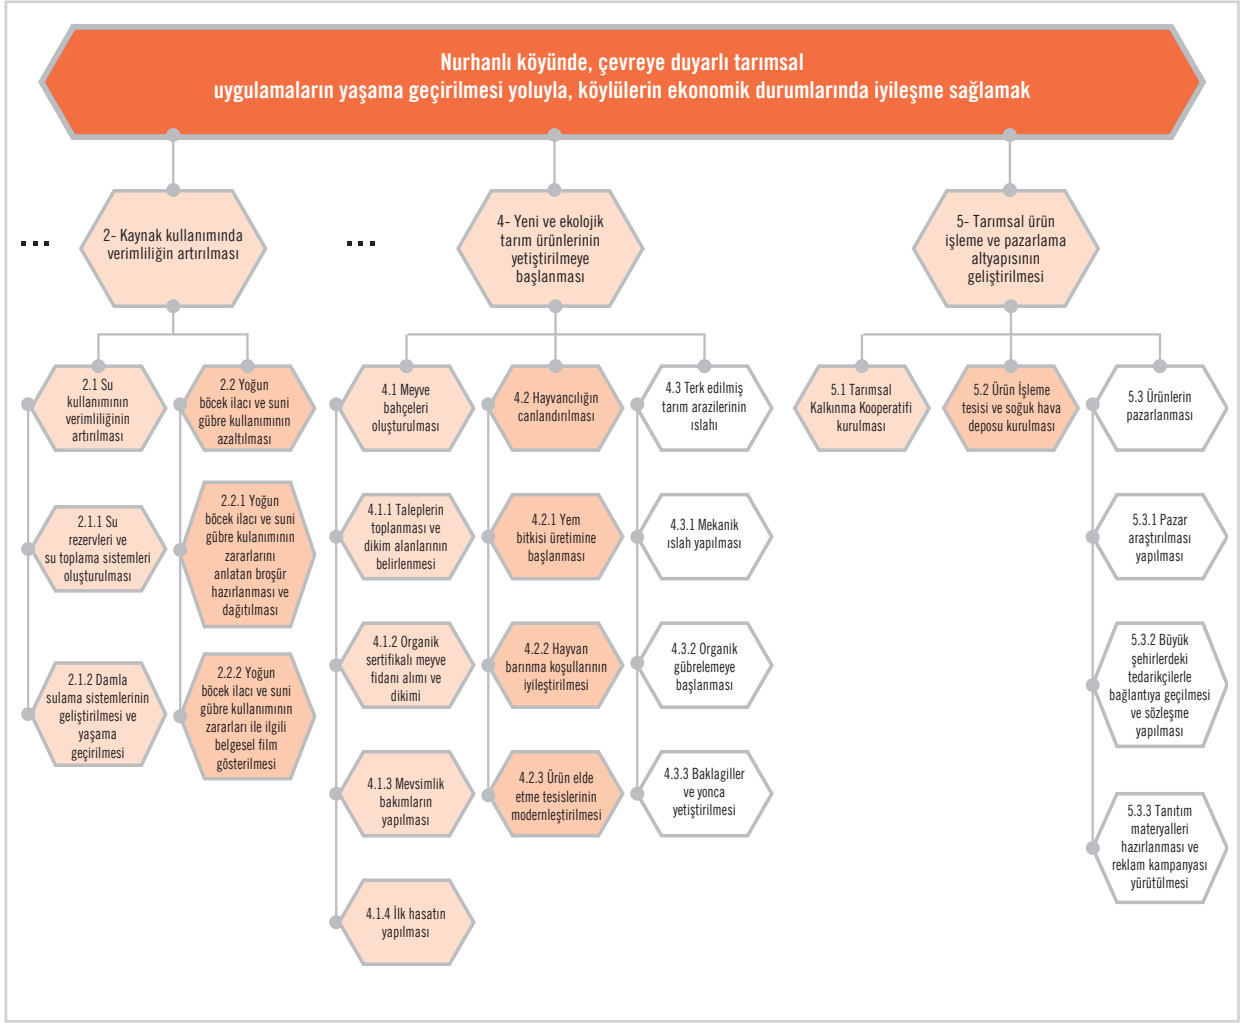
Nurhanlı köyünde, çevreye duyarlı tarımsal uygulamaların yaşama geçirilmesi yoluyla, köylülerin ekonomik durumlarında iyileşme sağlamak

...

2- Kaynak kullanımında verimliliğin artırılması

...

4- Yeni ve ekolojik tarım ürünlerinin yetiştirilmeye başlanması

5- Tarımsal ürün işleme ve pazarlama altyapısının geliştirilmesi

2.1 Su kullanımının verimliliğinin artırılması

2.1.1 Su rezervleri ve su toplama sistemleri oluşturulması

2.1.2 Damla sulama sistemlerinin geliştirilmesi ve yaşama geçirilmesi

2.2 Yoğun böcek ilacı ve suni gübre kullanımının azaltılması

2.2.1 Yoğun böcek ilacı ve suni gübre kulanımının zararlarını anlatan broşür hazırlanması ve dağıtılması

2.2.2 Yoğun böcek ilacı ve suni gübre kullanımının zararları ile ilgili belgesel film gösterilmesi

4.1 Meyve bahçeleri oluşturulması

4.1.1 Taleplerin toplanması ve dikim alanlarının belirlenmesi

4.1.2 Organik sertifikalı meyve fidanı alımı ve dikimi

4.1.3 Mevsimlik bakımların yapılması

4.1.4 İlk hasatın yapılması

4.2 Hayvancılığın canlandırılması

4.2.1 Yem bitkisi üretimine başlanması

4.2.2 Hayvan barınma koşullarının iyileştirilmesi

4.2.3 Ürün elde etme tesislerinin modernleştirilmesi

4.3 Terk edilmiş tarım arazilerinin ıslahı

4.3.1 Mekanik ıslah yapılması

4.3.2 Organik gübrelemeye başlanması

4.3.3 Baklagiller ve yonca yetiştirilmesi

5.1 Tarımsal Kalkınma Kooperatifi kurulması

5.2 Ürün İşleme tesisi ve soğuk hava deposu kurulması

5.3 Ürünlerin pazarlanması

5.3.1 Pazar araştırılması yapılması

5.3.2 Büyük şehirlerdeki tedarikçilerle bağlantıya geçilmesi ve sözleşme yapılması

5.3.3 Tanıtım materyalleri hazırlanması ve reklam kampanyası yürütülmesi